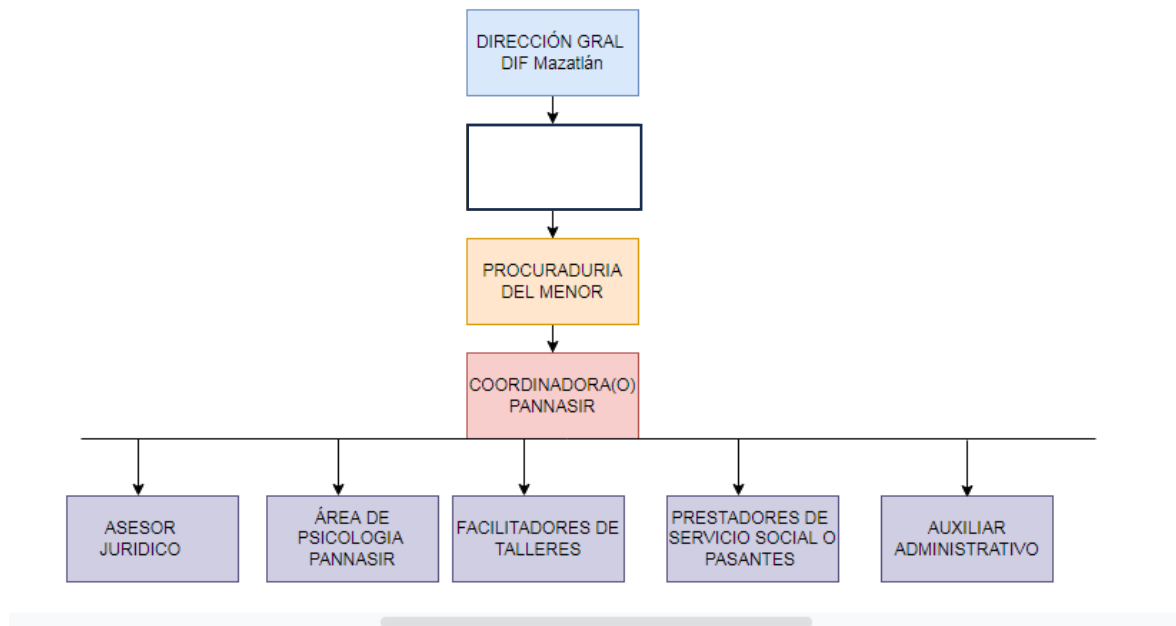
DIRECCIÓN GRAL
DIF Mazatlán

PROCURADURIA
DEL MENOR

COORDINADORA(O)
PANNASIR

ASESOR
JURIDICO

ÁREA DE
PSICOLOGIA
PANNASIR

FACILITADORES DE
TALLERES

PRESTADORES DE
SERVICIO SOCIAL O
PASANTES

AUXILIAR
ADMINISTRATIVO